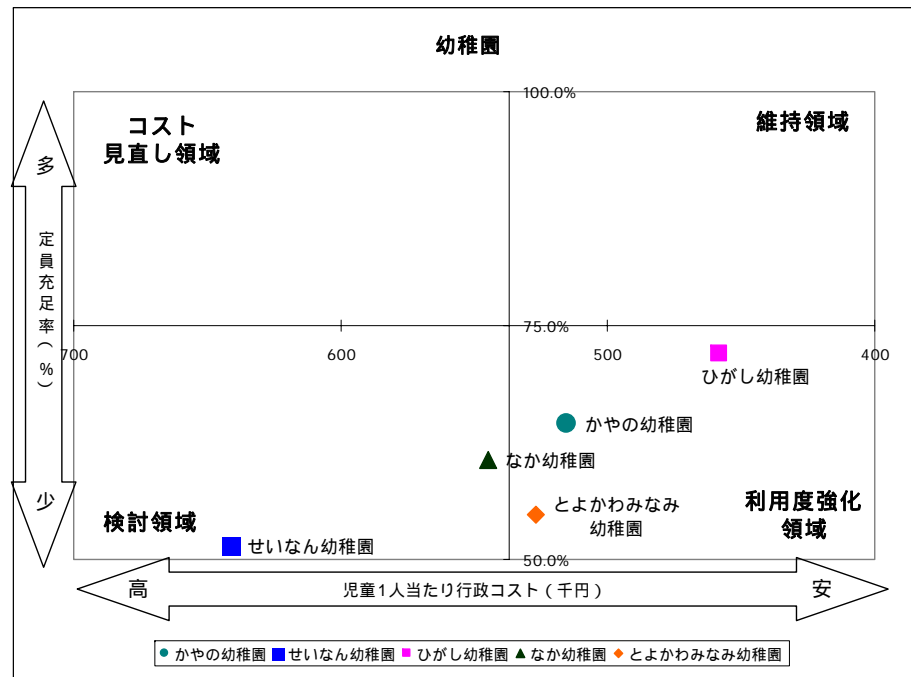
幼稚園

コスト
見直し領域

維持領域

検討領域

利用度強化
領域

100.0%
75.0%
50.0%

700
600
500
400

多
定員充足率（%）
少

ひがし幼稚園
かやの幼稚園
なか幼稚園
とよかわみなみ
幼稚園
せいなん幼稚園

高
児童1人当たり行政コスト（千円）
安

かやの幼稚園 せいなん幼稚園 ひがし幼稚園 なか幼稚園 とよかわみなみ幼稚園